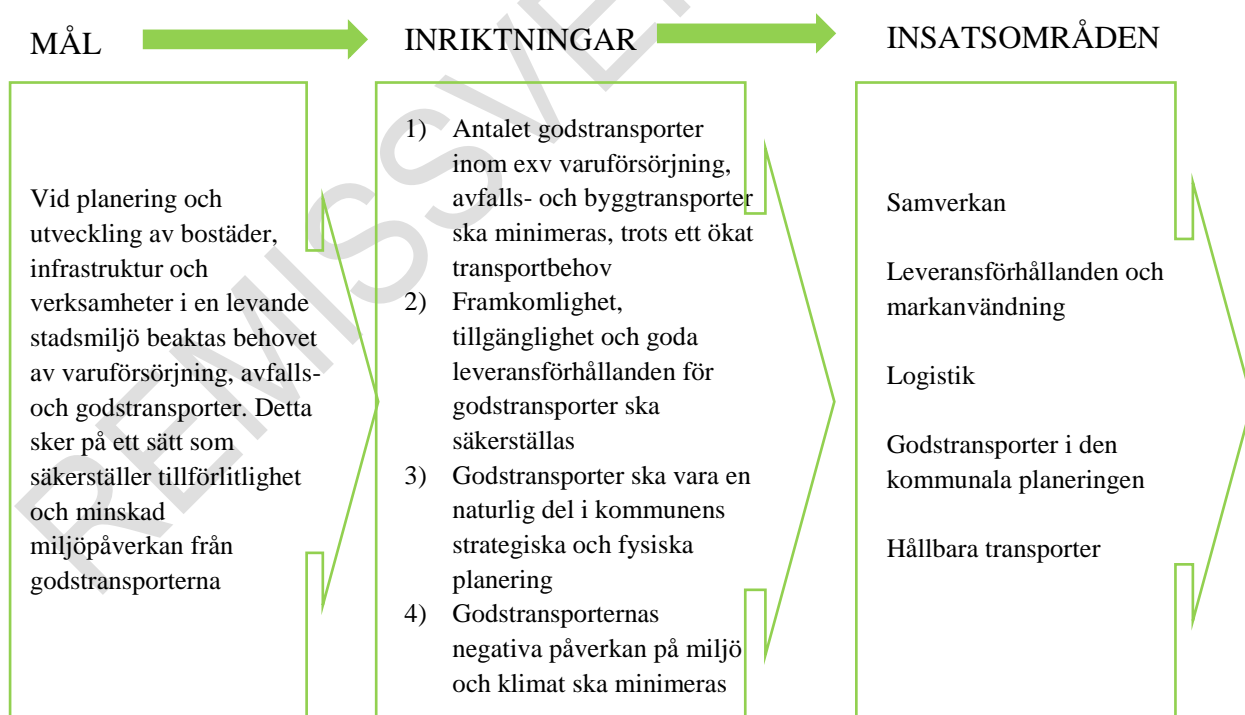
MÅL

INRIKTNINGAR

INSATSOMRÅDEN

Vid planering och utveckling av bostäder, infrastruktur och verksamheter i en levande stadsmiljö beaktas behovet av varuförsörjning, avfalls- och godstransporter. Detta sker på ett sätt som säkerställer tillförlitlighet och minskad miljöpåverkan från godstransporterna

1) Antalet godstransporter inom exv varuförsörjning, avfalls- och byggtransporter ska minimeras, trots ett ökat transportbehov
2) Framkomlighet, tillgänglighet och goda leveransförhållanden för godstransporter ska säkerställas
3) Godstransporter ska vara en naturlig del i kommunens strategiska och fysiska planering
4) Godstransporternas negativa påverkan på miljö och klimat ska minimeras

Samverkan

Leveransförhållanden och markanvändning

Logistik

Godstransporter i den kommunala planeringen

Hållbara transporter

REMISSVERSION